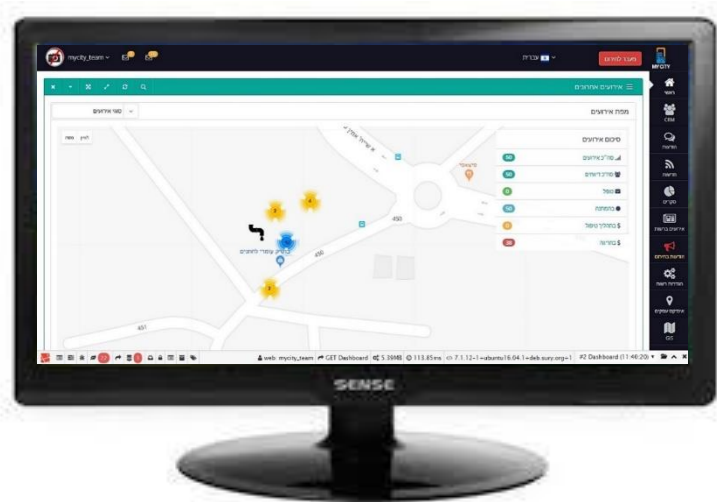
mycity_team
עברית
מצב לחירום
MY CITY
ראשי
CRM
פניות
סקרים
אירועים ברשות
הודעות בחירום
הגדרות ראשיות
אירועים ופעולות
GIS
אירועים אחרונים
מפת אירועים
סוגי אירועים
לוויין
מפה
סיכום אירועים
סה"כ אירועים 50
סוגי אירועים 50
טופל 0
בהמתנה 50
בתהליך טיפול 0
בחירום 36
450
450
451
web mycity_team GET Dashboard 5.38MB 113.85ms 7.1.12-1+ubuntu16.04.1+deb.sury.org+1
#2 Dashboard (11:46:20)
SENSE